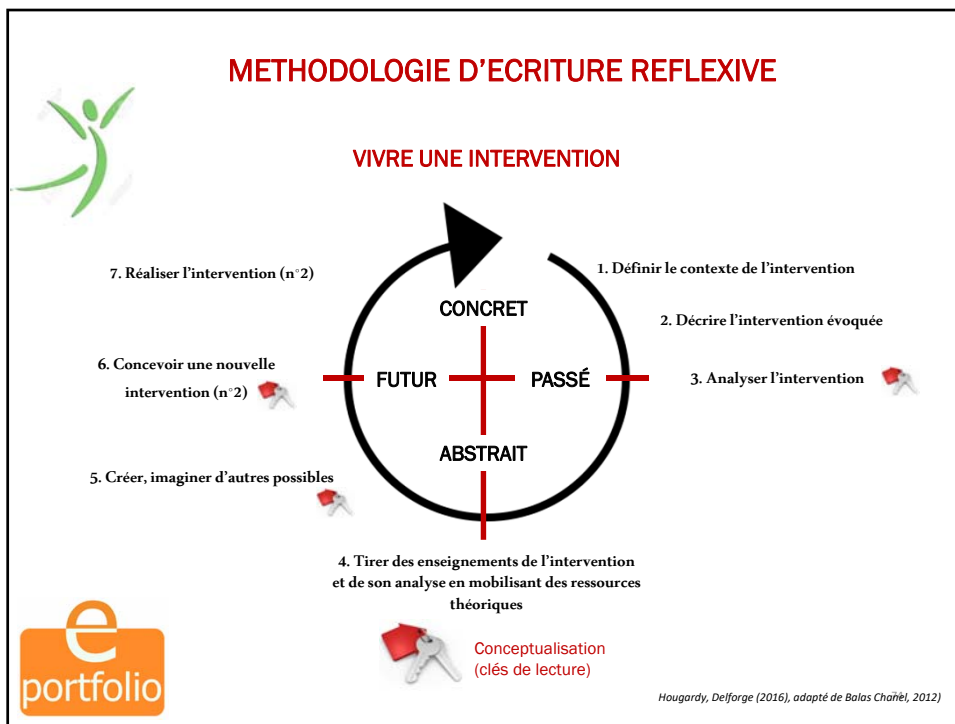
METHODOLOGIE D'ECRITURE REFLEXIVE

VIVRE UNE INTERVENTION

7. Réaliser l'intervention (n°2)

1. Définir le contexte de l'intervention

CONCRET

2. Décrire l'intervention évoquée

6. Concevoir une nouvelle intervention (n°2)

FUTUR

PASSÉ

3. Analyser l'intervention

ABSTRAIT

5. Créer, imaginer d'autres possibles

4. Tirer des enseignements de l'intervention et de son analyse en mobilisant des ressources théoriques

Conceptualisation (clés de lecture)

e portfolio

Hougardy, Delforge (2016), adapté de Balas Chanel, 2012)